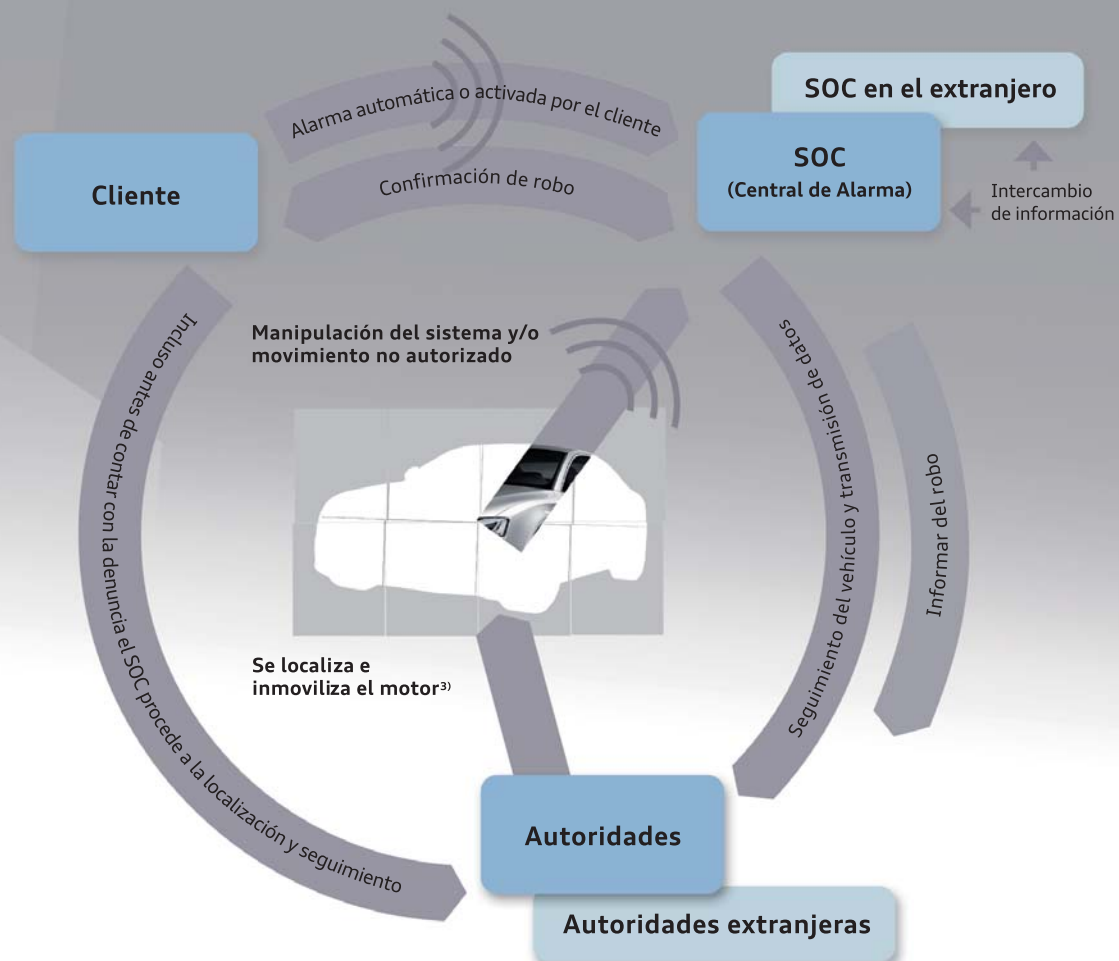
SOC en el extranjero

Alarma automática o activada por el cliente

Confirmación de robo

Cliente

SOC
(Central de Alarma)

Intercambio de información

Manipulación del sistema y/o movimiento no autorizado

Incluso antes de contar con la denuncia el SOC procede a la localización y seguimiento

Seguimiento del vehículo y transmisión de datos

Informar del robo

Se localiza e inmoviliza el motor$^{3)}$

Autoridades

Autoridades extranjeras